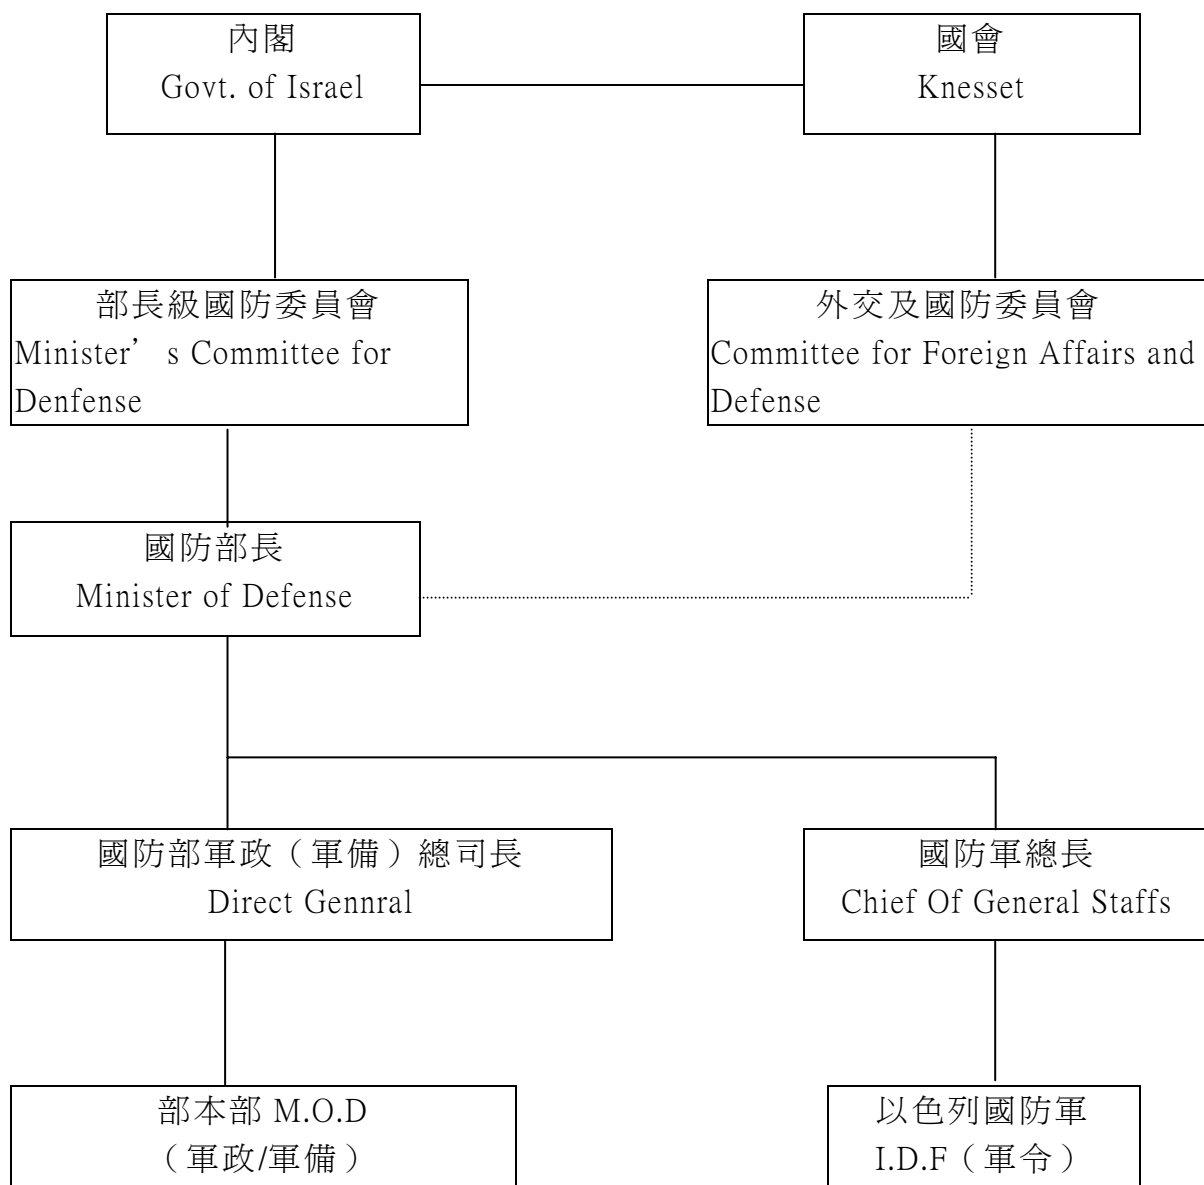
內閣
Govt. of Israel

國會
Knesset

部長級國防委員會
Minister’s Committee for Denfense

外交及國防委員會
Committee for Foreign Affairs and Defense

國防部長
Minister of Defense

國防部軍政（軍備）總司長
Direct Gennral

國防軍總長
Chief Of General Staffs

部本部 M.O.D
（軍政/軍備）

以色列國防軍
I.D.F（軍令）